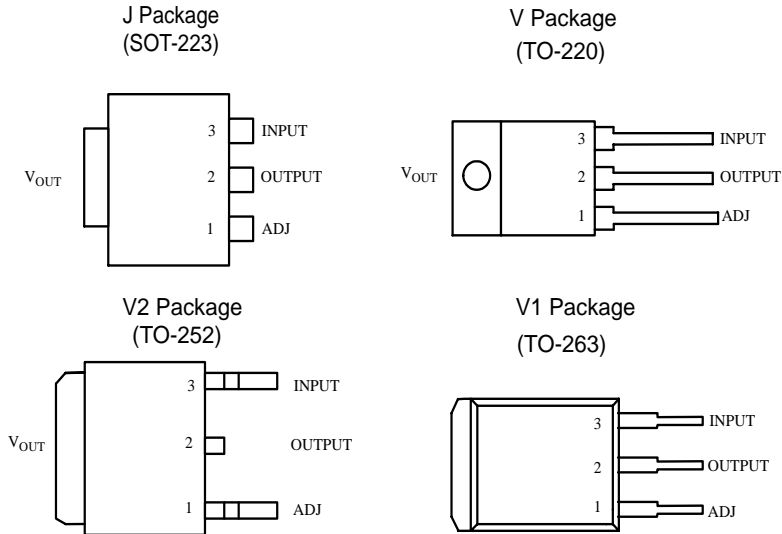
J Package
(SOT-223)

$V_{OUT}$

3 INPUT

2 OUTPUT

1 ADJ

V Package
(TO-220)

$V_{OUT}$

3 INPUT

2 OUTPUT

1 ADJ

V2 Package
(TO-252)

$V_{OUT}$

3 INPUT

2 OUTPUT

1 ADJ

V1 Package
(TO-263)

3 INPUT

2 OUTPUT

1 ADJ